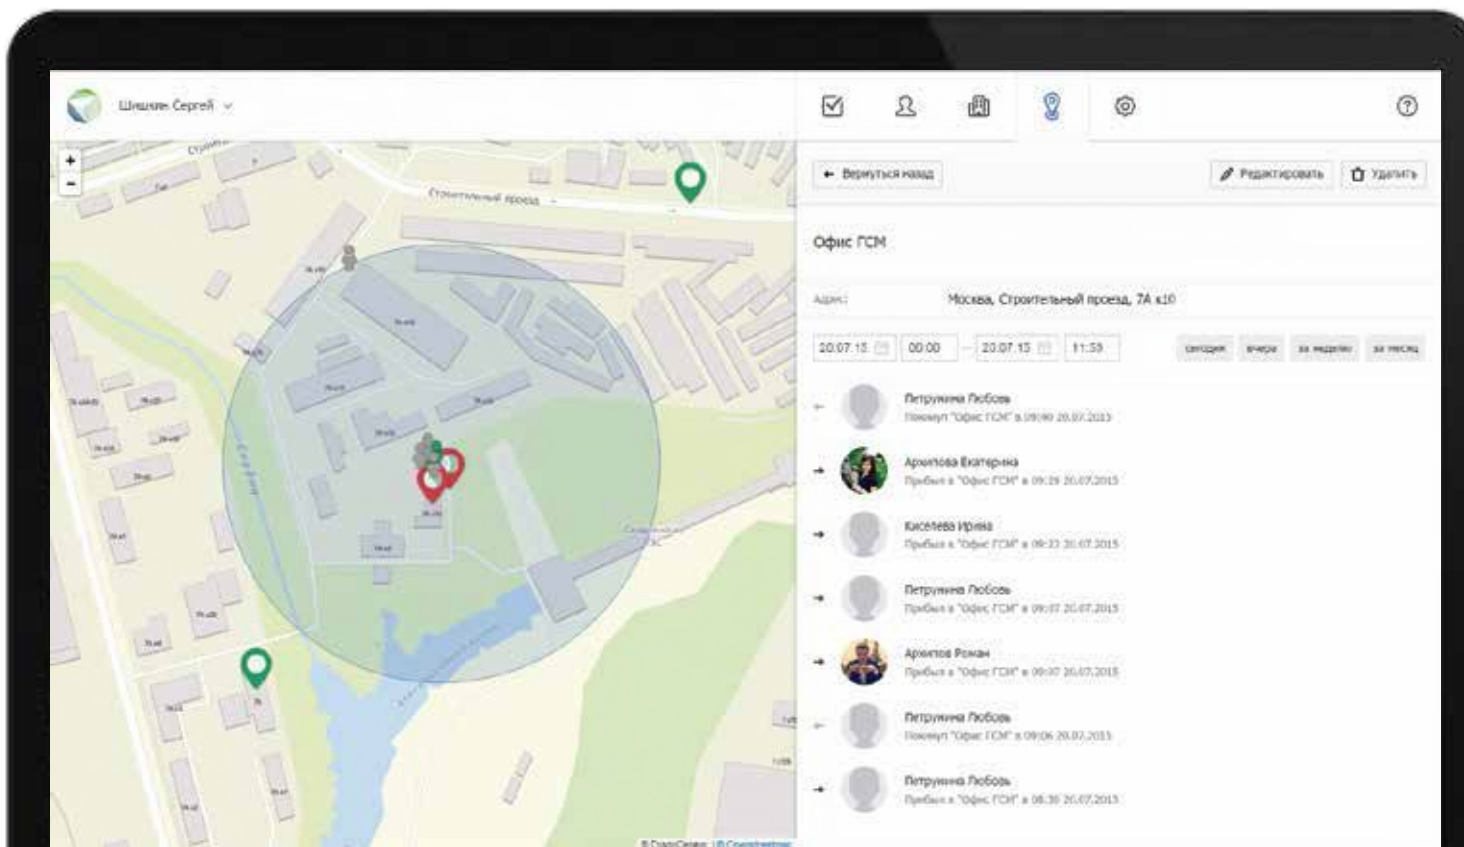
Шишкин Сергей

+
-

Строительный проезд

← Вернуться назад

Редактировать

Удалить

Офис ГСМ

Адрес: Москва, Строительный проезд, 7А к10

20.07.15 00:00 — 20.07.15 11:59

сегодня вчера за неделю за месяц

Петрунина Любовь
Покинул "Офис ГСМ" в 09:00 20.07.2015

Архипова Екатерина
Прибыл в "Офис ГСМ" в 09:29 20.07.2015

Киселева Ирина
Прибыл в "Офис ГСМ" в 09:22 20.07.2015

Петрунина Любовь
Прибыл в "Офис ГСМ" в 09:07 20.07.2015

Архипов Роман
Прибыл в "Офис ГСМ" в 09:07 20.07.2015

Петрунина Любовь
Покинул "Офис ГСМ" в 09:06 20.07.2015

Петрунина Любовь
Прибыл в "Офис ГСМ" в 08:30 20.07.2015

© 2ГИС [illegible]